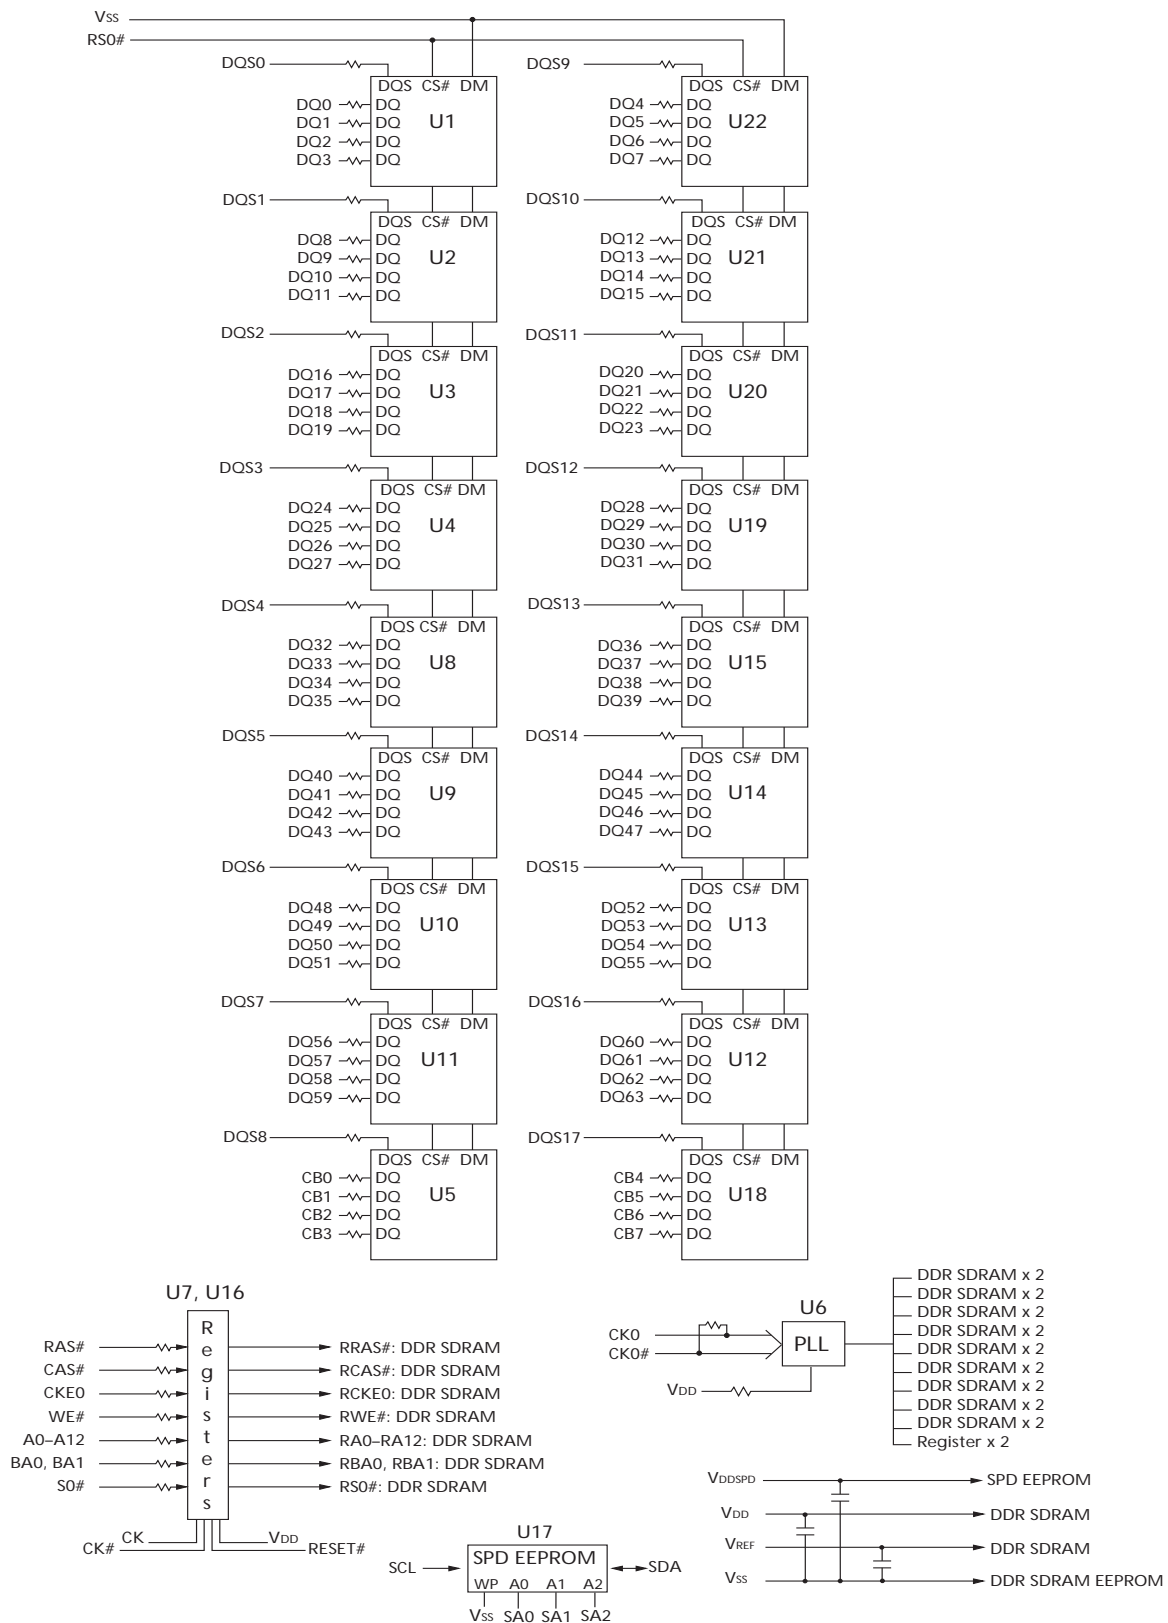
VSS
RS0#

DQS0
DQS CS# DM
DQ0 DQ
DQ1 DQ
DQ2 DQ
DQ3 DQ
U1

DQS9
DQS CS# DM
DQ4 DQ
DQ5 DQ
DQ6 DQ
DQ7 DQ
U22

DQS1
DQS CS# DM
DQ8 DQ
DQ9 DQ
DQ10 DQ
DQ11 DQ
U2

DQS10
DQS CS# DM
DQ12 DQ
DQ13 DQ
DQ14 DQ
DQ15 DQ
U21

DQS2
DQS CS# DM
DQ16 DQ
DQ17 DQ
DQ18 DQ
DQ19 DQ
U3

DQS11
DQS CS# DM
DQ20 DQ
DQ21 DQ
DQ22 DQ
DQ23 DQ
U20

DQS3
DQS CS# DM
DQ24 DQ
DQ25 DQ
DQ26 DQ
DQ27 DQ
U4

DQS12
DQS CS# DM
DQ28 DQ
DQ29 DQ
DQ30 DQ
DQ31 DQ
U19

DQS4
DQS CS# DM
DQ32 DQ
DQ33 DQ
DQ34 DQ
DQ35 DQ
U8

DQS13
DQS CS# DM
DQ36 DQ
DQ37 DQ
DQ38 DQ
DQ39 DQ
U15

DQS5
DQS CS# DM
DQ40 DQ
DQ41 DQ
DQ42 DQ
DQ43 DQ
U9

DQS14
DQS CS# DM
DQ44 DQ
DQ45 DQ
DQ46 DQ
DQ47 DQ
U14

DQS6
DQS CS# DM
DQ48 DQ
DQ49 DQ
DQ50 DQ
DQ51 DQ
U10

DQS15
DQS CS# DM
DQ52 DQ
DQ53 DQ
DQ54 DQ
DQ55 DQ
U13

DQS7
DQS CS# DM
DQ56 DQ
DQ57 DQ
DQ58 DQ
DQ59 DQ
U11

DQS16
DQS CS# DM
DQ60 DQ
DQ61 DQ
DQ62 DQ
DQ63 DQ
U12

DQS8
DQS CS# DM
CB0 DQ
CB1 DQ
CB2 DQ
CB3 DQ
U5

DQS17
DQS CS# DM
CB4 DQ
CB5 DQ
CB6 DQ
CB7 DQ
U18

U7, U16
Registers
RAS# RRAS#: DDR SDRAM
CAS# RCAS#: DDR SDRAM
CKE0 RCKE0: DDR SDRAM
WE# RWE#: DDR SDRAM
A0–A12 RA0–RA12: DDR SDRAM
BA0, BA1 RBA0, RBA1: DDR SDRAM
S0# RS0#: DDR SDRAM
CK# CK VDD RESET#

U6
CK0
CK0#
PLL
VDD
DDR SDRAM x 2
DDR SDRAM x 2
DDR SDRAM x 2
DDR SDRAM x 2
DDR SDRAM x 2
DDR SDRAM x 2
DDR SDRAM x 2
DDR SDRAM x 2
DDR SDRAM x 2
Register x 2

U17
SCL
SPD EEPROM
SDA
WP A0 A1 A2
VSS SA0 SA1 SA2

VDDSPD SPD EEPROM
VDD DDR SDRAM
VREF DDR SDRAM
VSS DDR SDRAM EEPROM